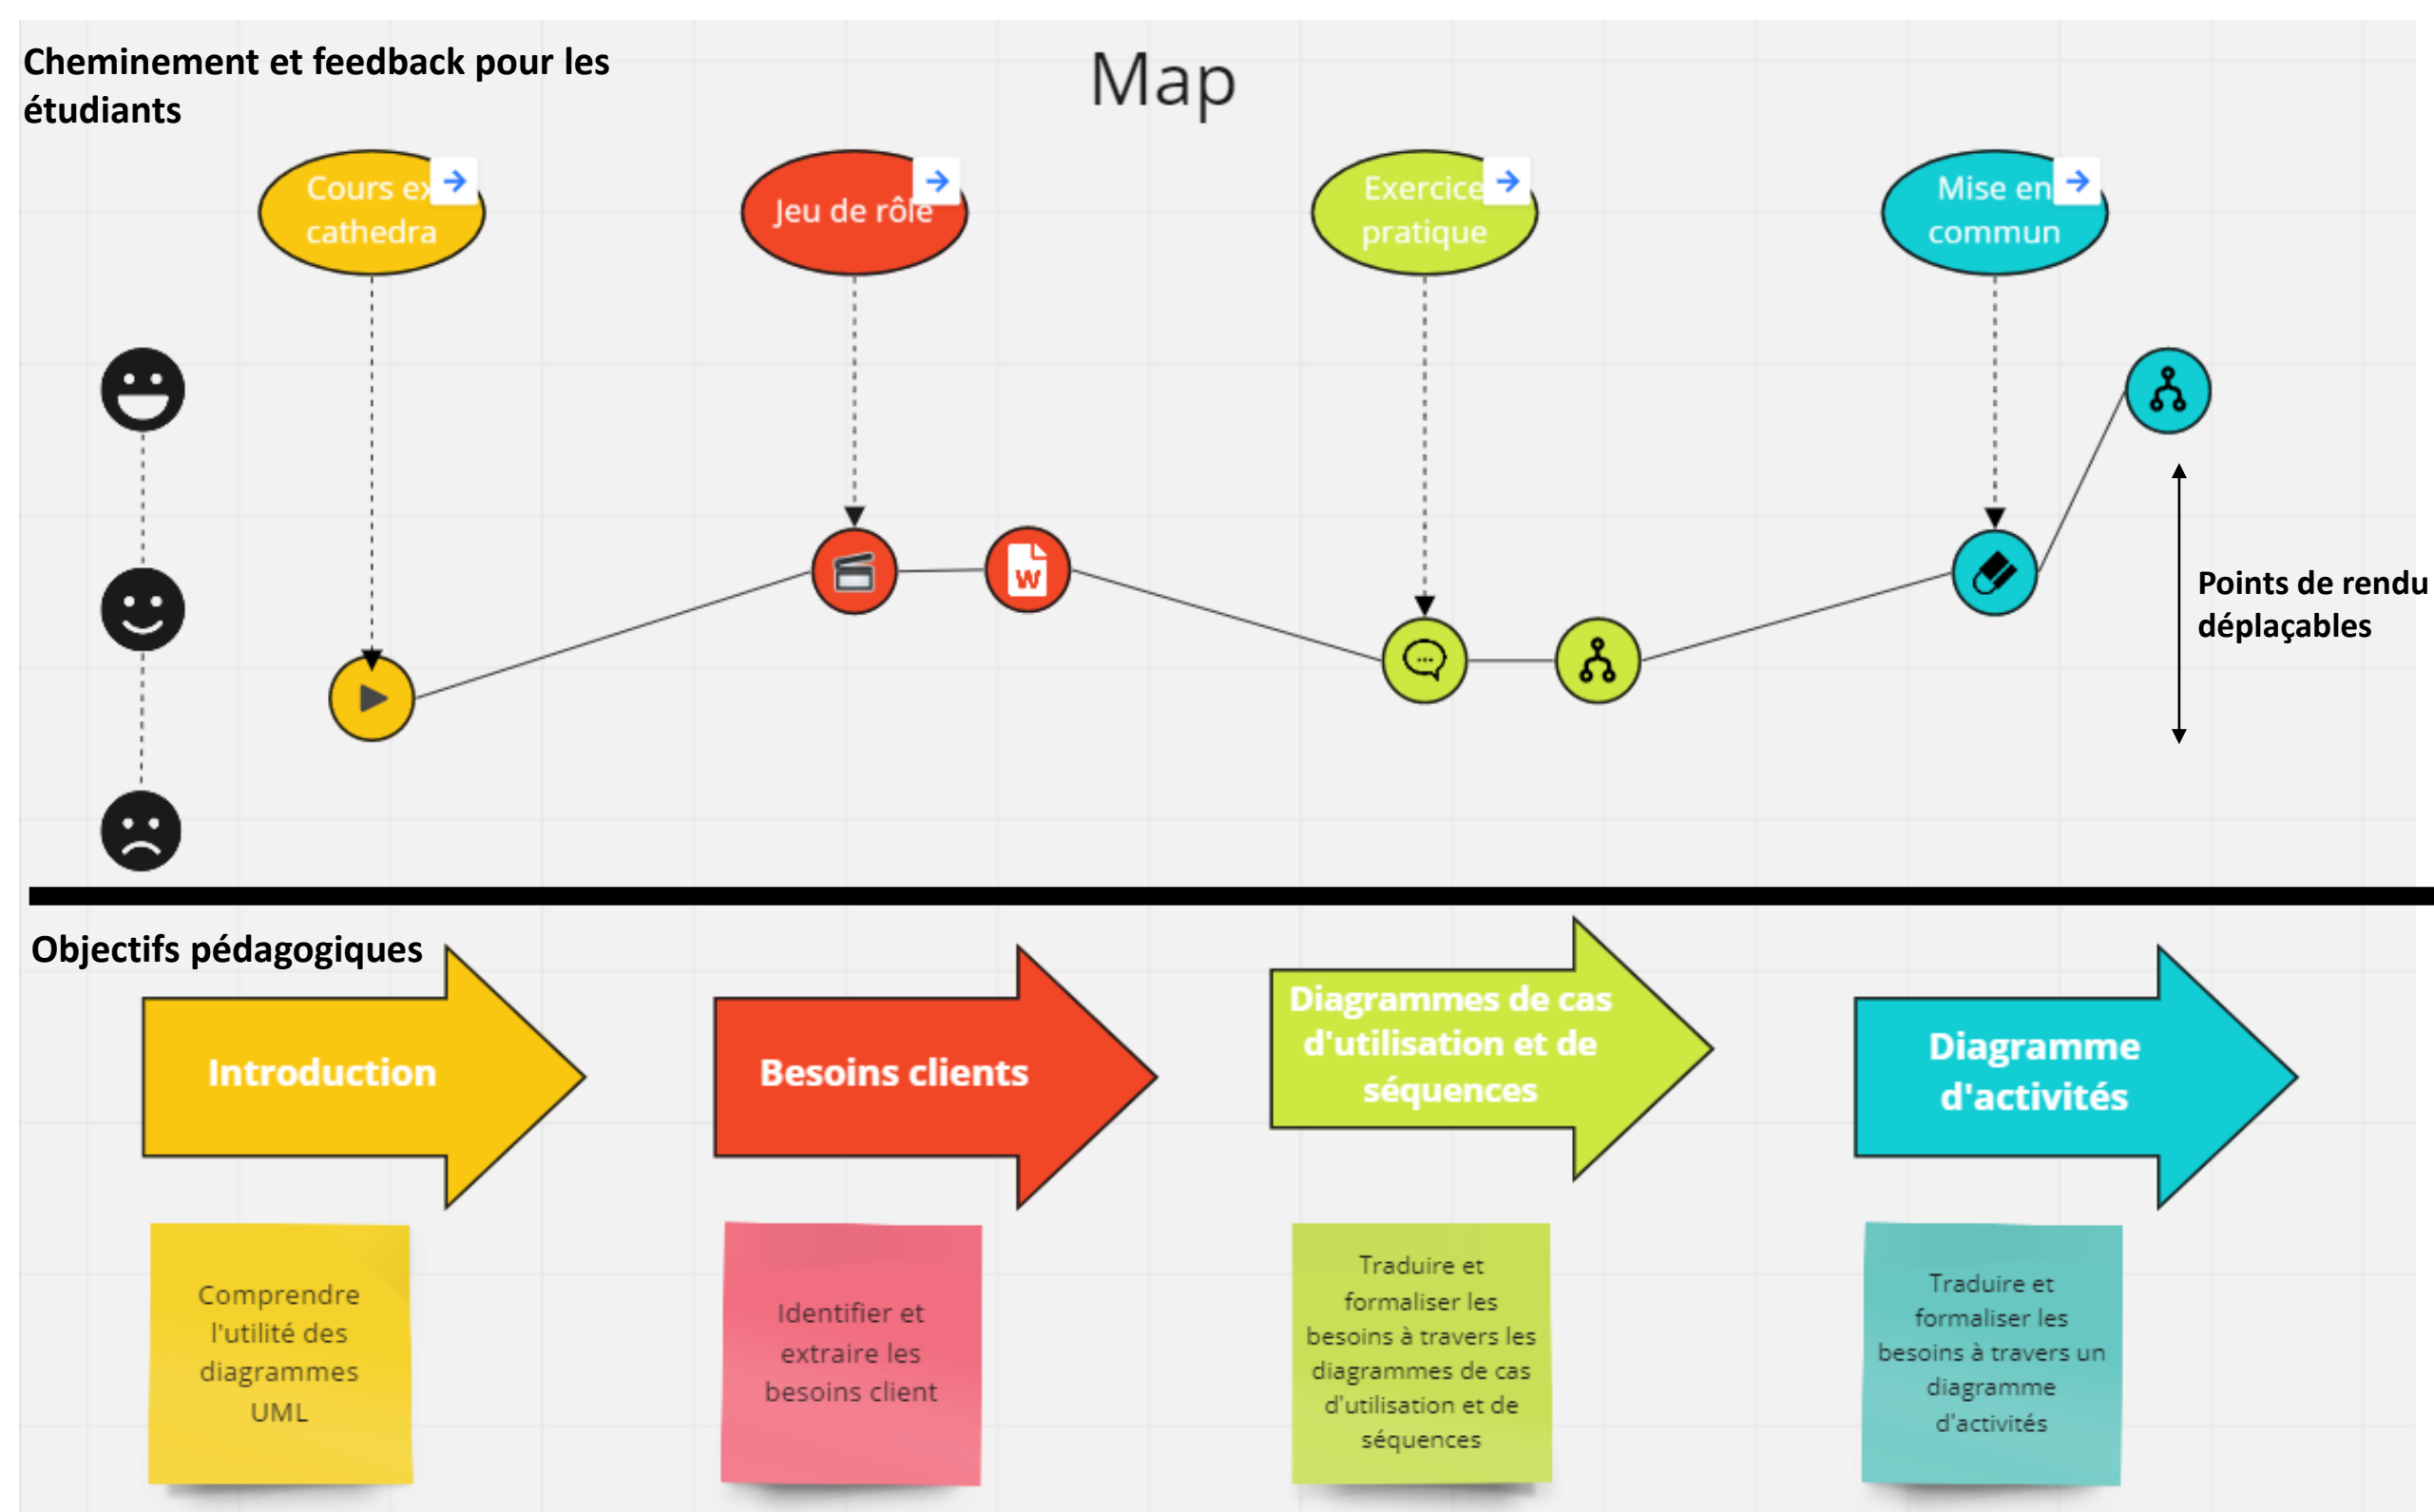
Cheminement et feedback pour les étudiants

Map

Cours ex cathedra

Jeu de rôle

Exercice pratique

Mise en commun

W

Points de rendu déplaçables

Objectifs pédagogiques

Introduction

Besoins clients

Diagrammes de cas d'utilisation et de séquences

Diagramme d'activités

Comprendre l'utilité des diagrammes UML

Identifier et extraire les besoins client

Traduire et formaliser les besoins à travers les diagrammes de cas d'utilisation et de séquences

Traduire et formaliser les besoins à travers un diagramme d'activités